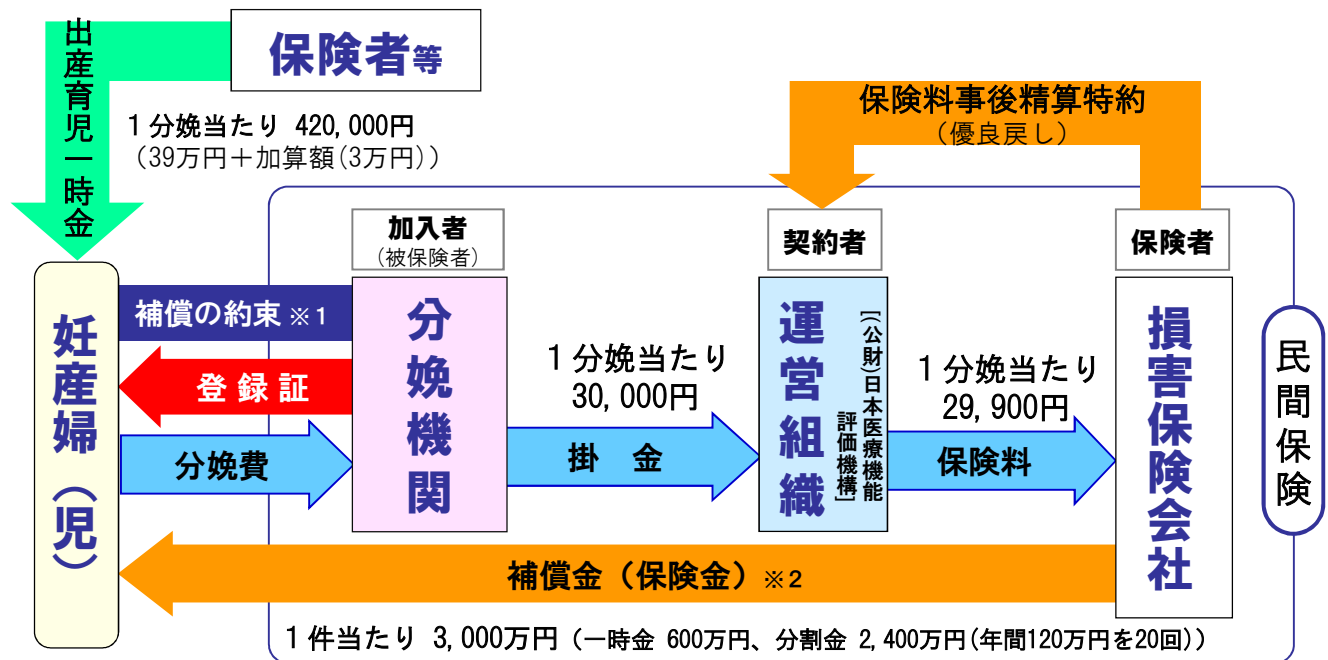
出産育児一時金

保険者等

１分娩当たり 420,000円
（39万円＋加算額(3万円)）

保険料事後精算特約
（優良戻し）

加入者
（被保険者）

契約者

保険者

妊産婦（児）

補償の約束 ※１

登録証

分娩費

分娩機関

１分娩当たり
30,000円

掛 金

運営組織

［（公財）日本医療機能評価機構］

１分娩当たり
29,900円

保険料

損害保険会社

民間保険

補償金（保険金）※２

１件当たり 3,000万円（一時金 600万円、分割金 2,400万円(年間120万円を20回)）